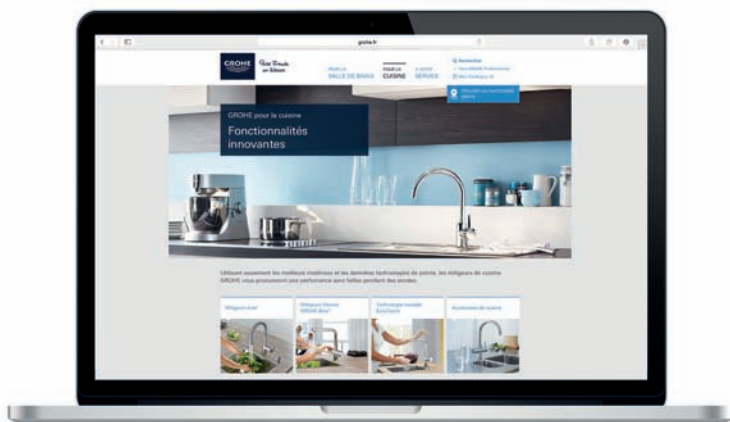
grohe.fr

GROHE

POUR LA SALLE DE BAINS

POUR LA CUISINE

À VOTRE SERVICE

Rechercher

GROHE pour la cuisine

Fonctionnalités innovantes

Utilisant ensemble les meilleurs matériaux et les dernières technologies de pointe, les mitigeurs de cuisine GROHE vous proposent une performance sans faille pendant des années.

Mitigeurs évier

Mitigeurs filtrants GROHE Blue

Technologie Invisible EasyTouch

Accessoires de cuisine